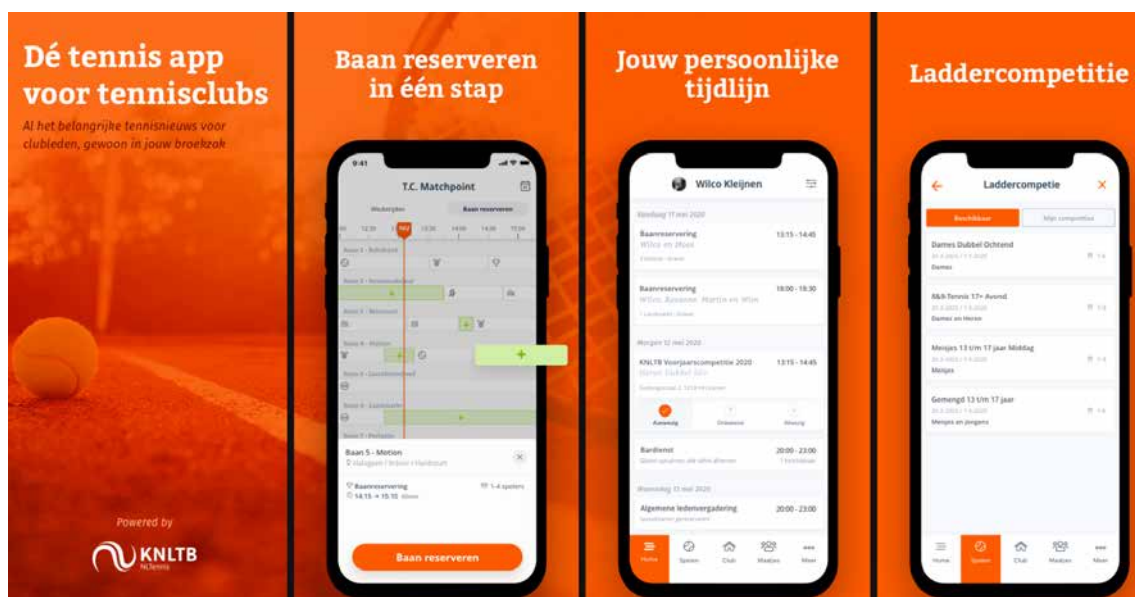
Dé tennis app voor tennisclubs

Al het belangrijke tennisnieuws voor clubleden, gewoon in jouw broekzak

Powered by

KNLTB
NLTennis

Baan reserveren in één stap

9:41

T.C. Matchpoint

Wedstrijden

Baan reserveren

Baan 5 - Motion

Baanreservering

1-4 spelers

14:15 → 15:15

Baan reserveren

Jouw persoonlijke tijdlijn

Wilco Kleijnen

Baanreservering

13:15 - 14:45

Wilco en Moos

Baanreservering

18:00 - 19:30

Morgen 12 mei 2020

KNLTB Voorjaarscompetitie 2020

13:15 - 14:45

Bardienst

20:00 - 23:00

Woensdag 13 mei 2020

Algemene ledenvergadering

20:00 - 23:00

Home

Spelen

Club

Maatjes

Meer

Laddercompetitie

Laddercompetitie

Beschikbaar

Mijn competities

Dames Dubbel Ochtend

Dames

K&A Tennis 17+ Avond

Dames en Heren

Meisjes 13 t/m 17 jaar Middag

Meisjes

Gemengd 13 t/m 17 jaar

Meisjes en Jongens

Home

Spelen

Club

Maatjes

Meer